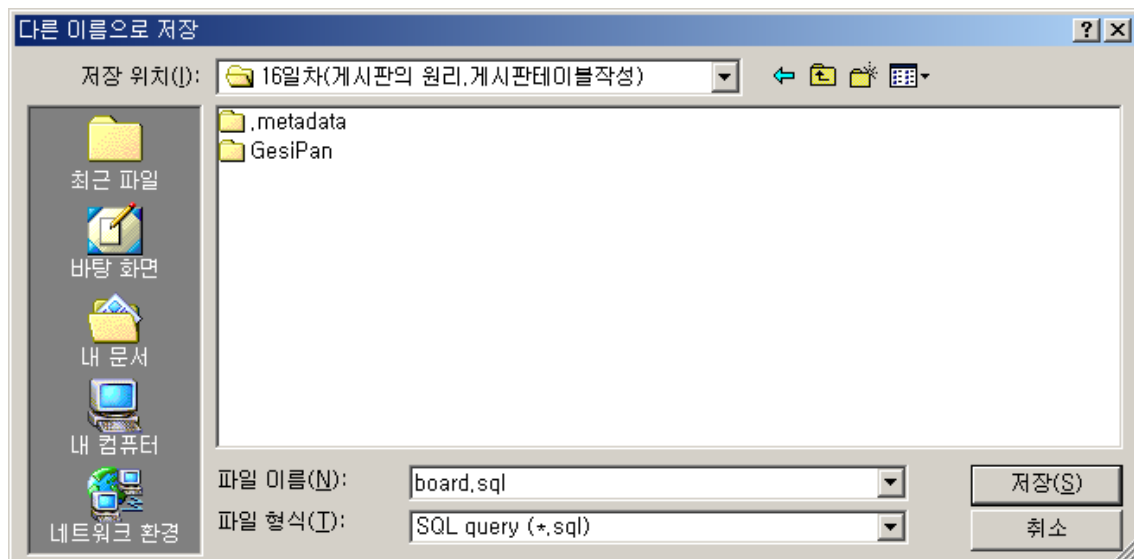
다른 이름으로 저장

?

X

저장 위치(I):

16일차(게시판의 원리,게시판테이블작성)

.metadata

GesiPan

최근 파일

바탕 화면

내 문서

내 컴퓨터

네트워크 환경

파일 이름(N):

board.sql

파일 형식(T):

SQL query (*.sql)

저장(S)

취소